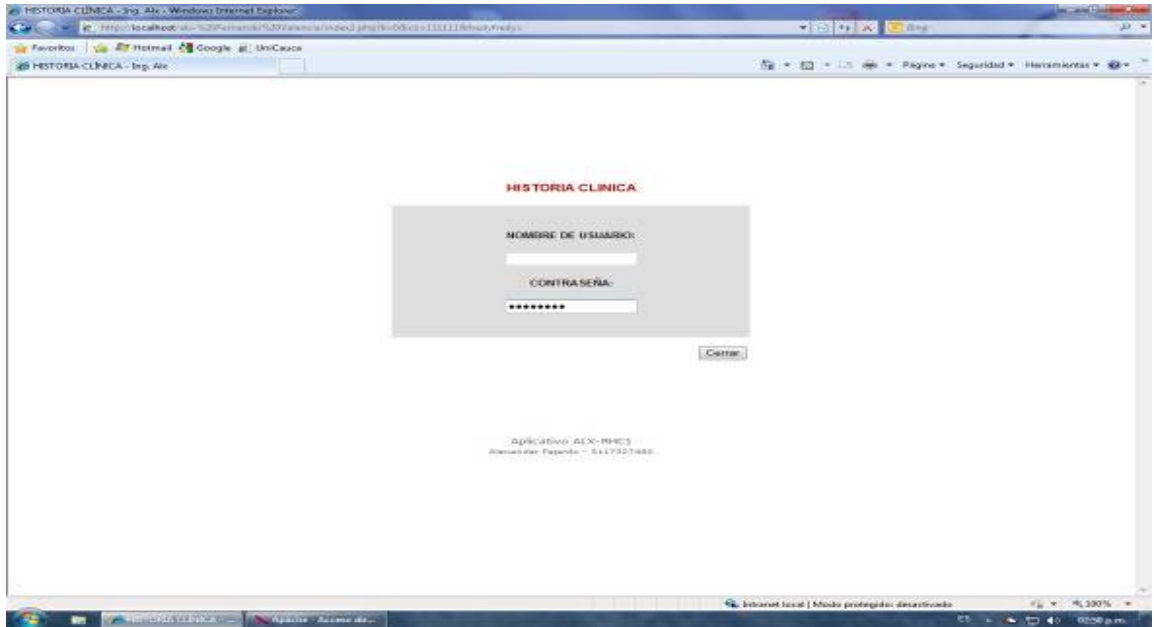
HISTORIA CLINICA - Ing. Alx - Windows Internet Explorer

http://localhost/alx-%20Fernando%20Valencia/index2.php?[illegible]

Bing

Favoritos | Hotmail Google UniCauca

HISTORIA CLINICA - Ing. Alx

Página ▾ Seguridad ▾ Herramientas ▾

HISTORIA CLINICA

NOMBRE DE USUARIO:

CONTRASEÑA:

••••••••

Cerrar

Aplicativo ALX-RHC1
Alexander Fajardo - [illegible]

Intranet local | Modo protegido: desactivado

100%

HISTORIA CLINICA - ...

Apache - Acceso de...

ES

02:50 p.m.